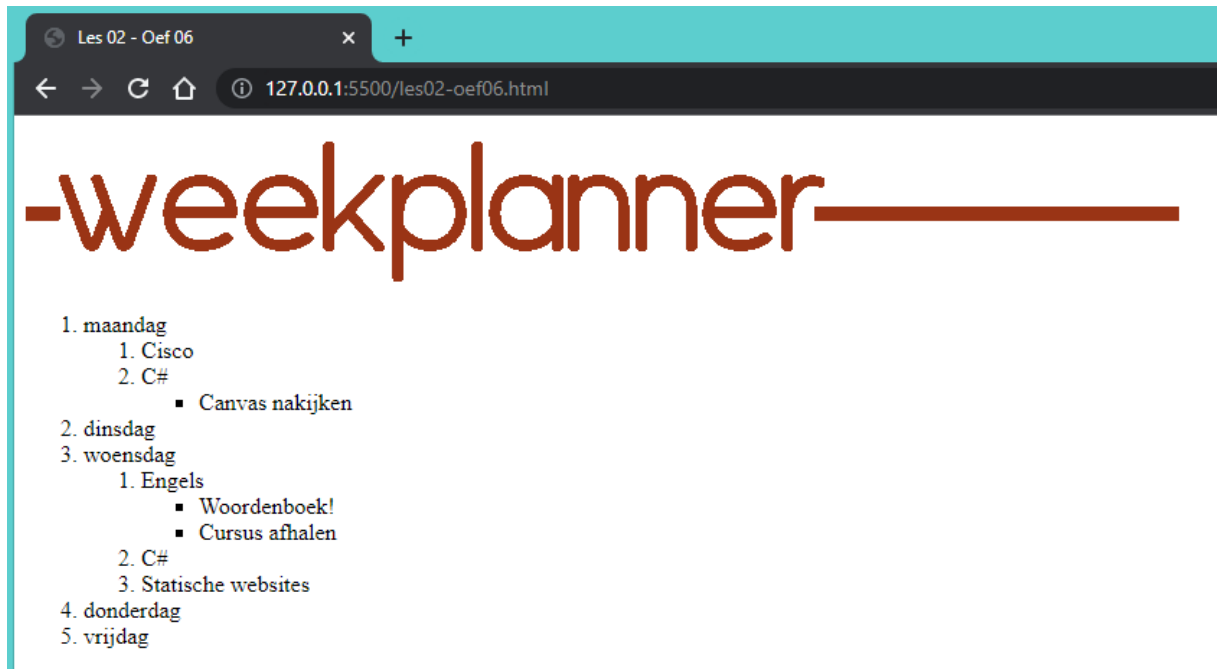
Les 02 - Oef 06 ×
+
127.0.0.1:5500/les02-oef06.html

-weekplanner—

1. maandag
  1. Cisco
  2. C#
    ▪ Canvas nakijken
2. dinsdag
3. woensdag
  1. Engels
    ▪ Woordenboek!
    ▪ Cursus afhalen
  2. C#
  3. Statische websites
4. donderdag
5. vrijdag